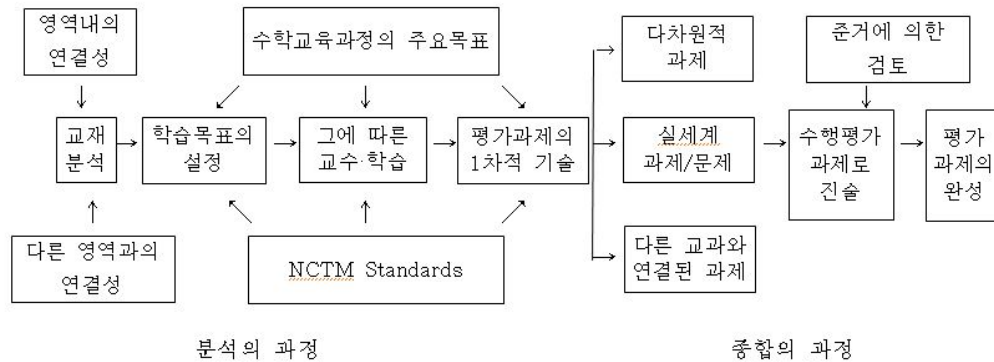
영역내의 연결성

수학교육과정의 주요목표

다차원적 과제

준거에 의한 검토

교재 분석

학습목표의 설정

그에 따른 교수·학습

평가과제의 1차적 기술

실세계 과제/문제

수행평가 과제로 진술

평가 과제의 완성

다른 영역과의 연결성

NCTM Standards

다른 교과와 연결된 과제

분석의 과정

종합의 과정